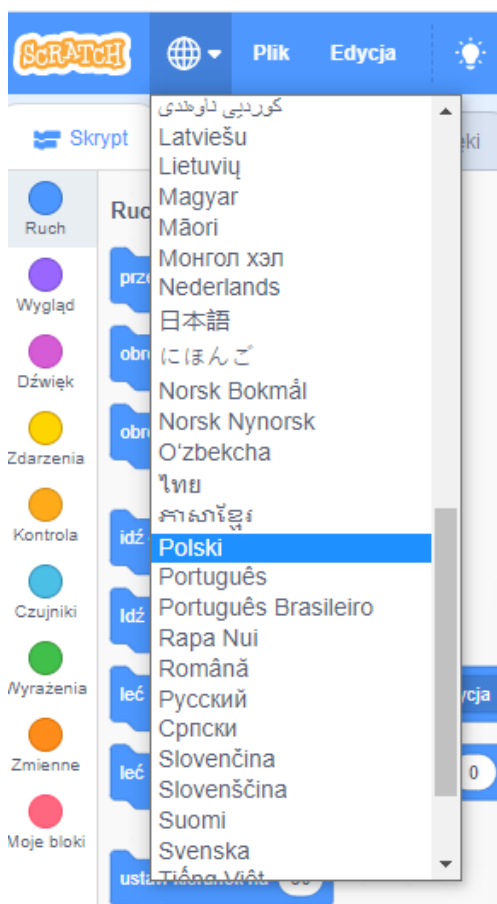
SCRATCH

Plik

Edycja

Skrypt

ki

Ruch

Wygląd

Dźwięk

Zdarzenia

Kontrola

Czujniki

Wyrażenia

Zmienne

Moje bloki

Ruc

prz

obr

obr

idź

Idź

leć

leć

ust

ycja

0

کوردیی ناوەندی
Latviešu
Lietuvių
Magyar
Māori
Монгол хэл
Nederlands
日本語
にほんご
Norsk Bokmål
Norsk Nynorsk
Oʻzbekcha
ไทย
ភាសាខ្មែរ
Polski
Português
Português Brasileiro
Rapa Nui
Română
Русский
Српски
Slovenčina
Slovenščina
Suomi
Svenska
Tiếng Việt